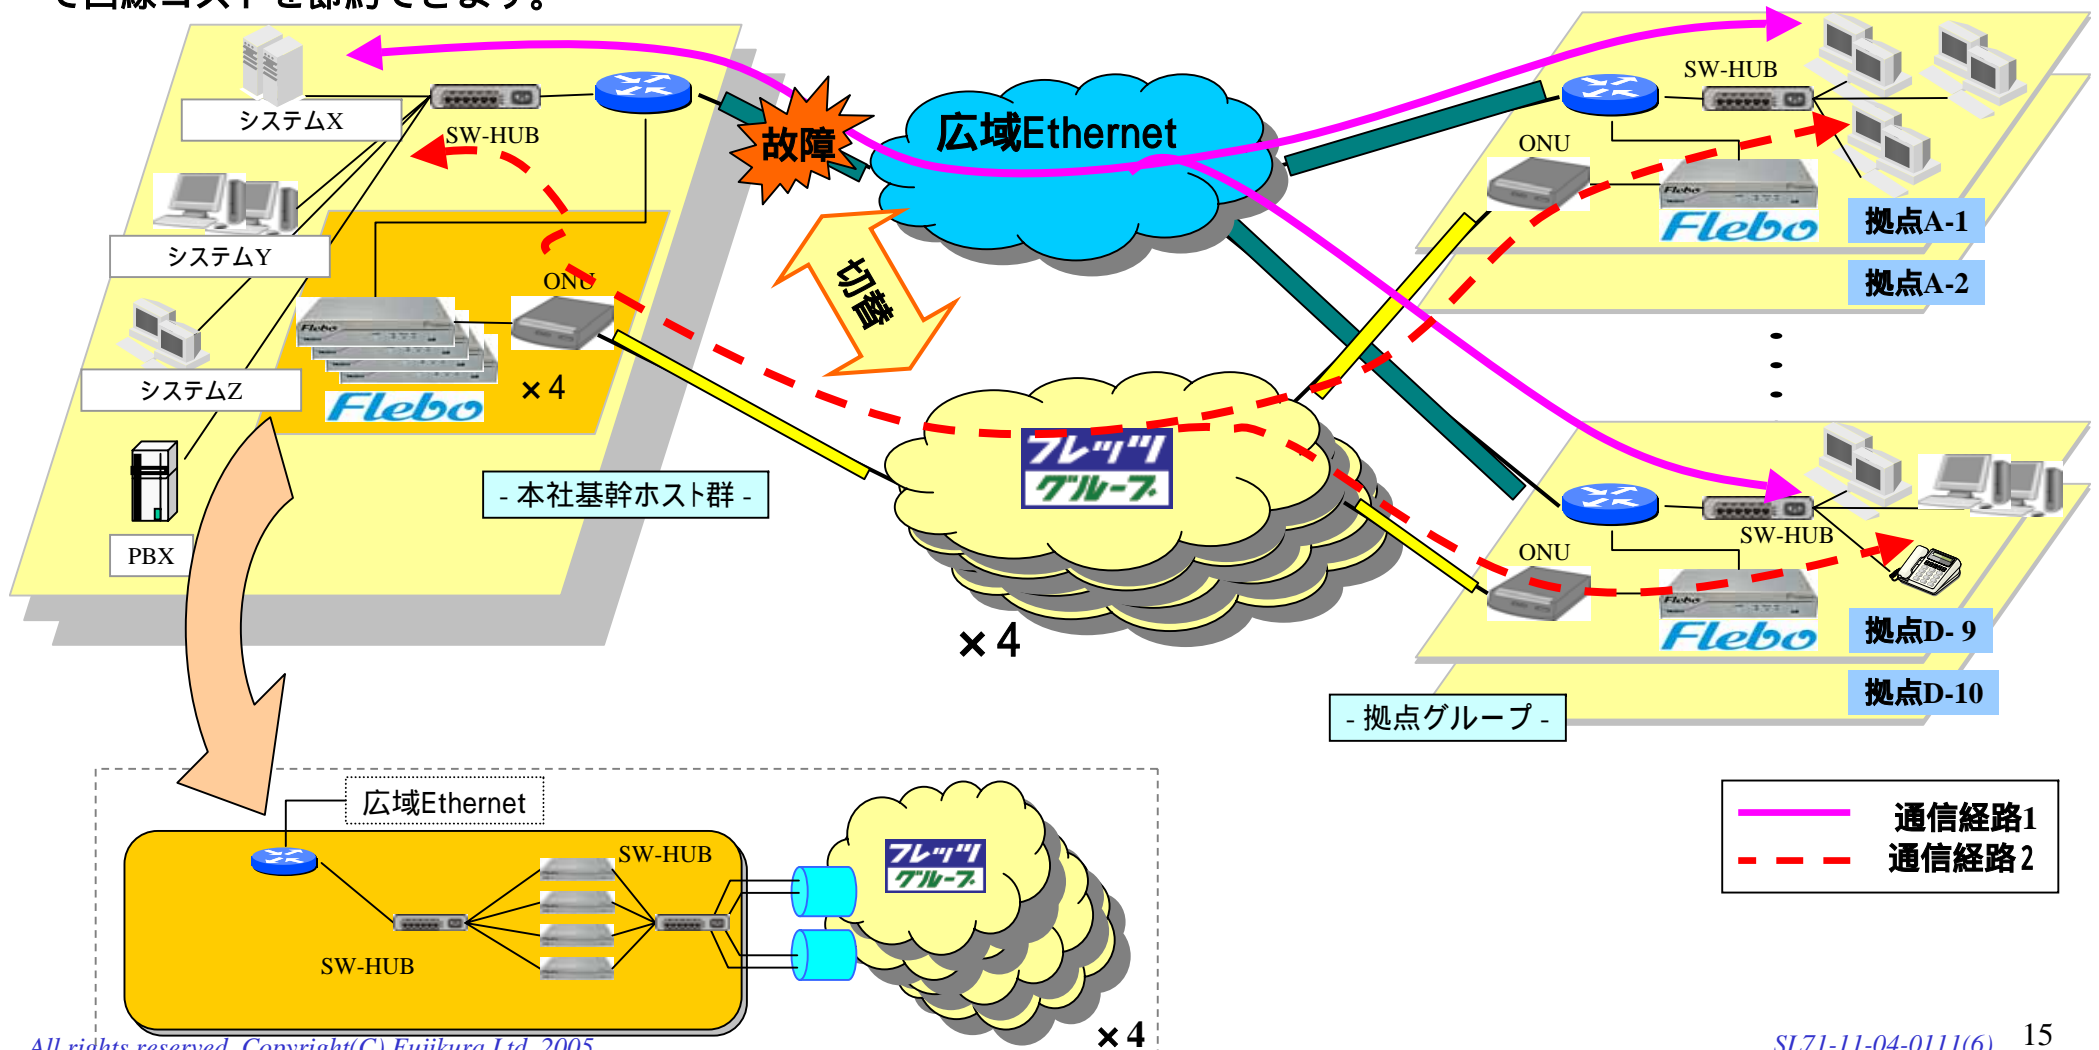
で回線コストを節約できます。

システムX
SW-HUB
システムY
ONU
システムZ
Flebo
×4
PBX
故障
広域Ethernet
切替
フレッツ グループ
×4
- 本社基幹ホスト群 -
SW-HUB
ONU
Flebo
拠点A-1
拠点A-2
ONU
SW-HUB
Flebo
拠点D- 9
拠点D-10
- 拠点グループ -
広域Ethernet
SW-HUB
SW-HUB
フレッツ グループ
×4
通信経路1
通信経路2
All rights reserved, Copyright(C) Fujikura Ltd. 2005
SL71-11-04-0111(6)
15